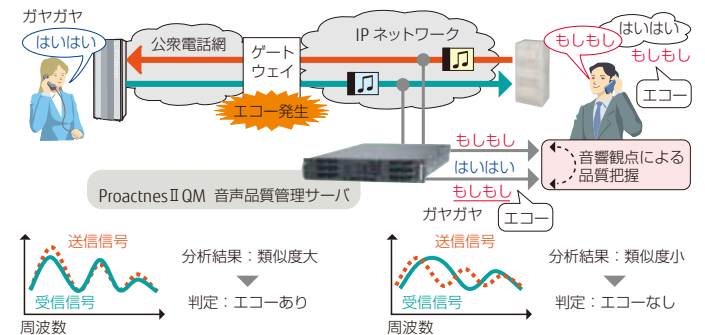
ガヤガヤ

はいはい

公衆電話網

ゲートウェイ

IP ネットワーク

はいはい

もしもし

もしもし

エコー

エコー発生

もしもし

はいはい

もしもし

音響観点による品質把握

ProactnesⅡQM 音声品質管理サーバ

ガヤガヤ

エコー

送信信号

受信信号

周波数

分析結果：類似度大

判定：エコーあり

送信信号

受信信号

周波数

分析結果：類似度小

判定：エコーなし